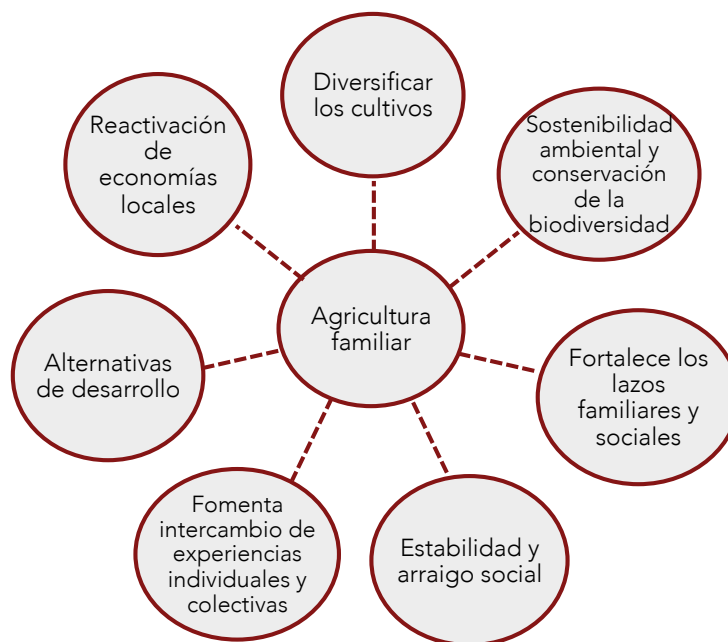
Diversificar los cultivos

Reactivación de economías locales

Sostenibilidad ambiental y conservación de la biodiversidad

Agricultura familiar

Alternativas de desarrollo

Fortalece los lazos familiares y sociales

Fomenta intercambio de experiencias individuales y colectivas

Estabilidad y arraigo social